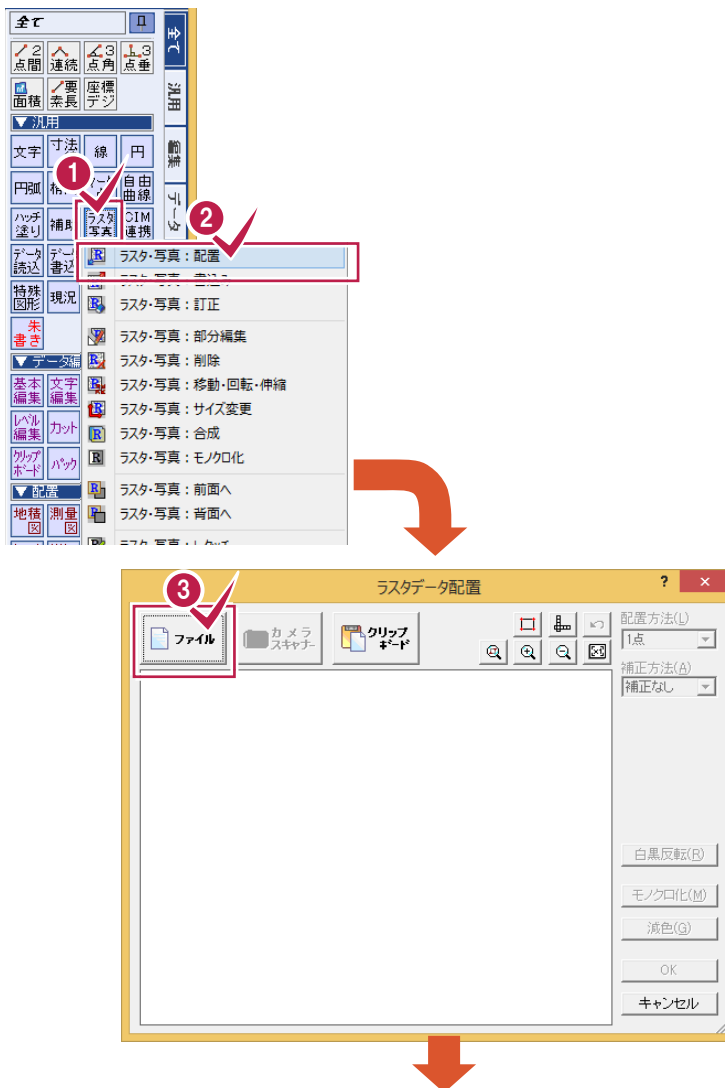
全て

全て
汎用
編集
データ

2点間
連続
3点角
3点垂
面積
要素長
座標デジ
▼汎用
文字
寸法
線
円
円弧
自由曲線
ハッチ塗り
補助
ラスタ写真
CIM連携
データ読込
データ書込
特殊図形
現況
朱書き
▼データ編
基本編集
文字編集
レベル編集
カット
クリップボード
パック
▼配置
地積図
測量図

1
2

ラスタ・写真：配置
ラスタ・写真：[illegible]
ラスタ・写真：訂正
ラスタ・写真：部分編集
ラスタ・写真：削除
ラスタ・写真：移動・回転・伸縮
ラスタ・写真：サイズ変更
ラスタ・写真：合成
ラスタ・写真：モノクロ化
ラスタ・写真：前面へ
ラスタ・写真：背面へ
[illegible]

3
ラスタデータ配置
? ×
ファイル
カメラスキャナー
クリップボード
配置方法(L)
1点
補正方法(A)
補正なし
白黒反転(R)
モノクロ化(M)
減色(G)
OK
キャンセル